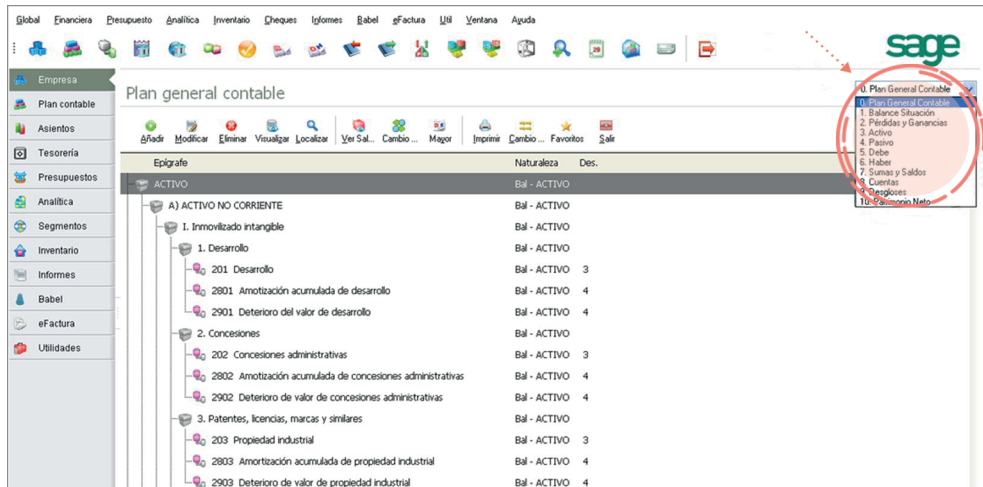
Global Financiera Presupuesto Analítica Inventario Cheques Informes Babel eFactura Util Ventana Ayuda

sage

Empresa
Plan contable
Asientos
Tesorería
Presupuestos
Analítica
Segmentos
Inventario
Informes
Babel
eFactura
Utilidades

Plan general contable

Añadir Modificar Eliminar Visualizar Localizar Ver Sal... Cambio ... Mayor Imprimir Cambio ... Favoritos Salir

0. Plan General Contable
0. Plan General Contable
1. Balance Situación
2. Pérdidas y Ganancias
3. Activo
4. Pasivo
5. Debe
6. Haber
7. Sumas y Saldos
8. Cuentas
9. Desgloses
10. Patrimonio Neto

| Epígrafe | Naturaleza | Des. |
|---|---|---|
| ACTIVO | Bal - ACTIVO | |
| A) ACTIVO NO CORRIENTE | Bal - ACTIVO | |
| I. Inmovilizado intangible | Bal - ACTIVO | |
| 1. Desarrollo | Bal - ACTIVO | |
| 201 Desarrollo | Bal - ACTIVO | 3 |
| 2801 Amotización acumulada de desarrollo | Bal - ACTIVO | 4 |
| 2901 Deterioro del valor de desarrollo | Bal - ACTIVO | 4 |
| 2. Concesiones | Bal - ACTIVO | |
| 202 Concesiones administrativas | Bal - ACTIVO | 3 |
| 2802 Amotización acumulada de concesiones administrativas | Bal - ACTIVO | 4 |
| 2902 Deterioro de valor de concesiones administrativas | Bal - ACTIVO | 4 |
| 3. Patentes, licencias, marcas y similares | Bal - ACTIVO | |
| 203 Propiedad industrial | Bal - ACTIVO | 3 |
| 2803 Amortización acumulada de propiedad industrial | Bal - ACTIVO | 4 |
| 2903 Deterioro de valor de propiedad industrial | Bal - ACTIVO | 4 |